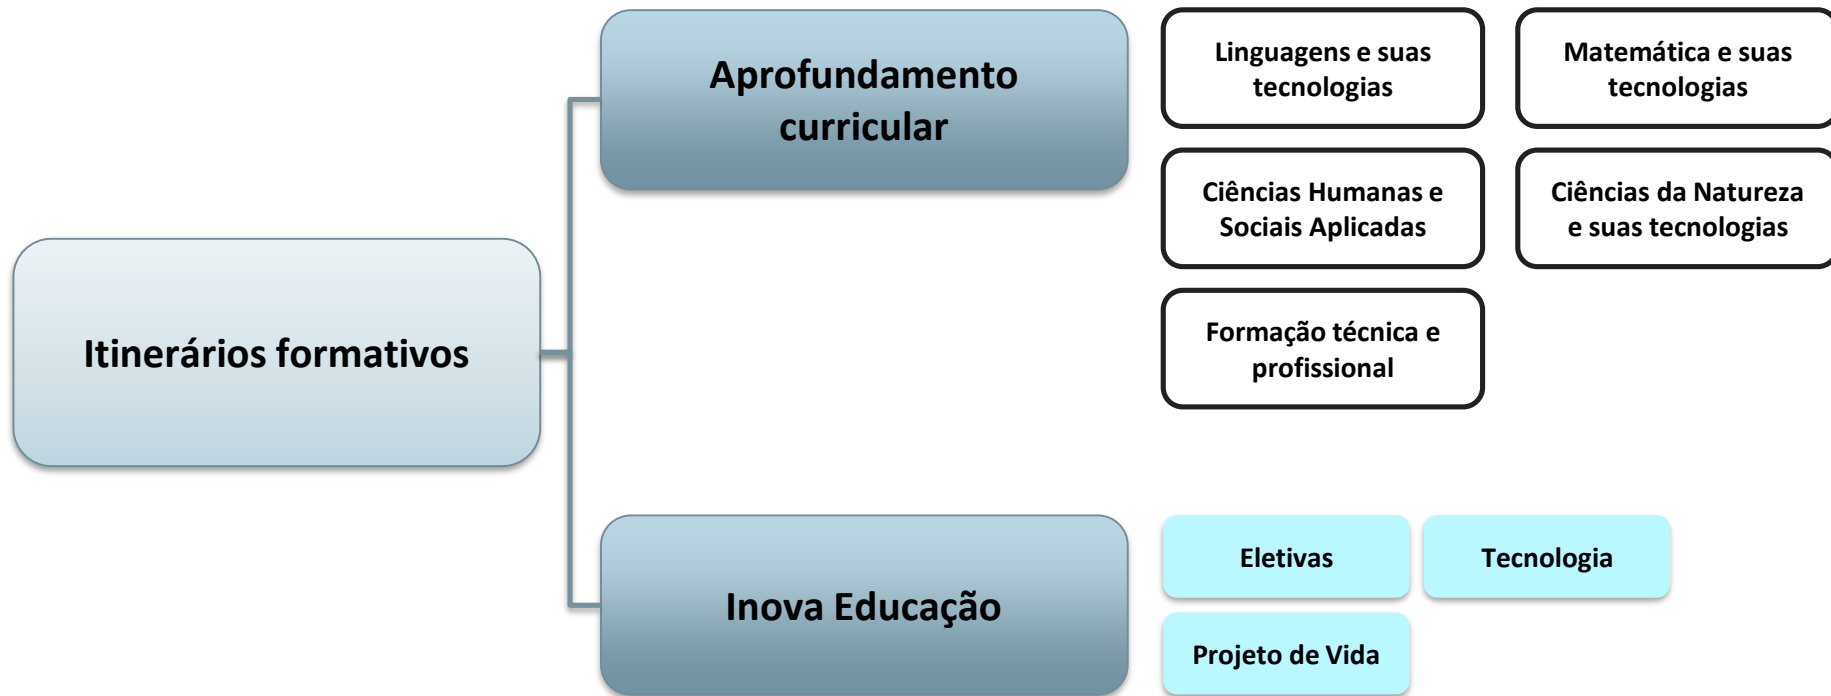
Itinerários formativos

Aprofundamento curricular

Linguagens e suas tecnologias

Matemática e suas tecnologias

Ciências Humanas e Sociais Aplicadas

Ciências da Natureza e suas tecnologias

Formação técnica e profissional

Inova Educação

Eletivas

Tecnologia

Projeto de Vida